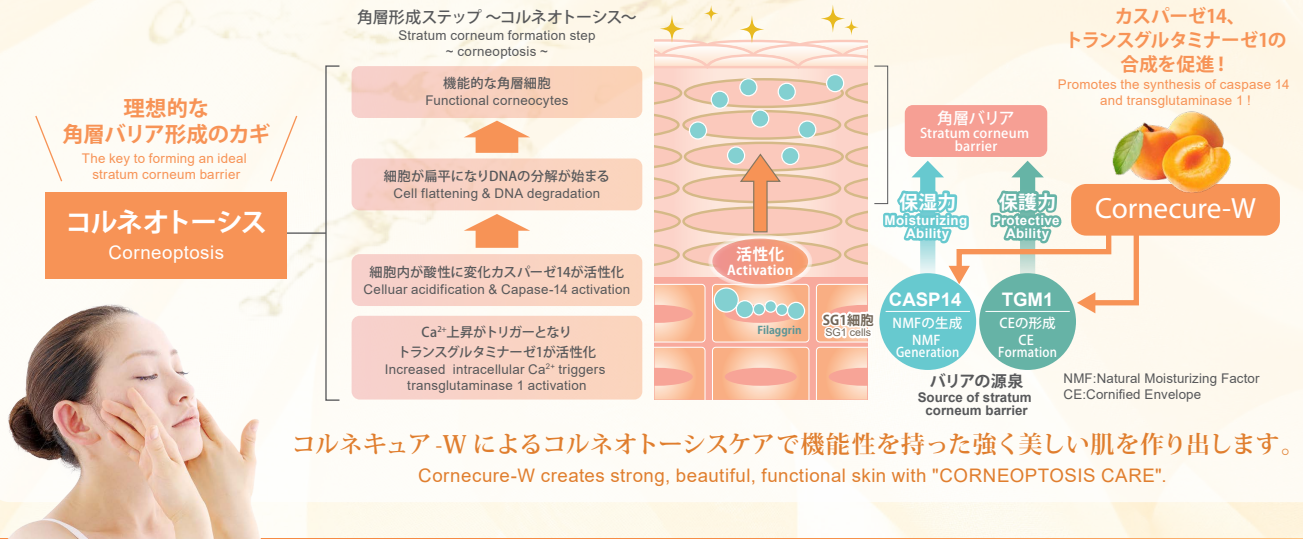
理想的な
角層バリア形成のカギ
The key to forming an ideal stratum corneum barrier

コルネオトーシス
Corneoptosis

角層形成ステップ 〜コルネオトーシス〜
Stratum corneum formation step
~ corneoptosis ~

機能的な角層細胞
Functional corneocytes

細胞が扁平になりDNAの分解が始まる
Cell flattening & DNA degradation

細胞内が酸性に変化カスパーゼ14が活性化
Cellular acidification & Capase-14 activation

$Ca^{2+}$上昇がトリガーとなり
トランスグルタミナーゼ1が活性化
Increased intracellular $Ca^{2+}$ triggers transglutaminase 1 activation

活性化
Activation

Filaggrin

SG1細胞
SG1 cells

角層バリア
Stratum corneum barrier

保湿力
Moisturizing Ability

保護力
Protective Ability

カスパーゼ14、
トランスグルタミナーゼ1の
合成を促進！
Promotes the synthesis of caspase 14 and transglutaminase 1 !

Cornecure-W

CASP14
NMFの生成
NMF Generation

TGM1
CEの形成
CE Formation

バリアの源泉
Source of stratum corneum barrier

NMF:Natural Moisturizing Factor
CE:Cornified Envelope

コルネキュア-Wによるコルネオトーシスケアで機能性を持った強く美しい肌を作り出します。
Cornecure-W creates strong, beautiful, functional skin with "CORNEOPTOSIS CARE".